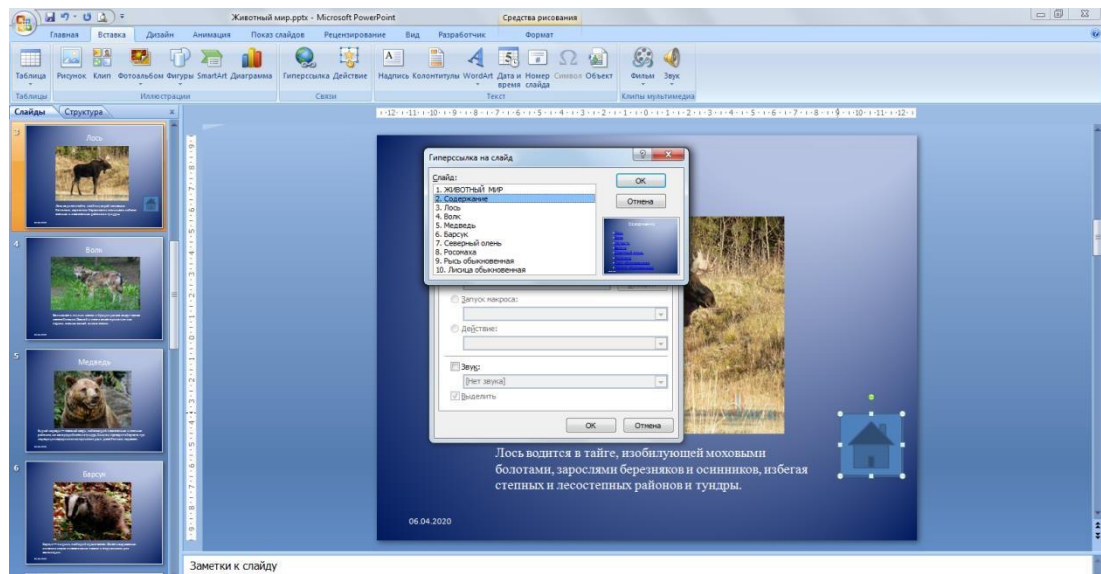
Животный мир.pptx - Microsoft PowerPoint

Средства рисования

Главная Вставка Дизайн Анимация Показ слайдов Рецензирование Вид Разработчик Формат

Таблица Рисунок Клип Фотоальбом Фигуры SmartArt Диаграмма Гиперссылка Действие Надпись Колонтитулы WordArt Дата и время Номер слайда Символ Объект Фильм Звук

Таблицы Иллюстрации Связи Текст Клипы мультимедиа

Слайды Структура

3

Лось

4

Волк

5

Медведь

6

Барсук

Гиперссылка на слайд

Слайд:

1. ЖИВОТНЫЙ МИР
2. Содержание
3. Лось
4. Волк
5. Медведь
6. Барсук
7. Северный олень
8. Росомаха
9. Рысь обыкновенная
10. Лисица обыкновенная

ОК

Отмена

Запуск макроса:

Действие:

Звук:

[Нет звука]

Выделить

ОК Отмена

Лось водится в тайге, изобилующей моховыми болотами, зарослями березняков и осинников, избегая степных и лесостепных районов и тундры.

06.04.2020

Заметки к слайду